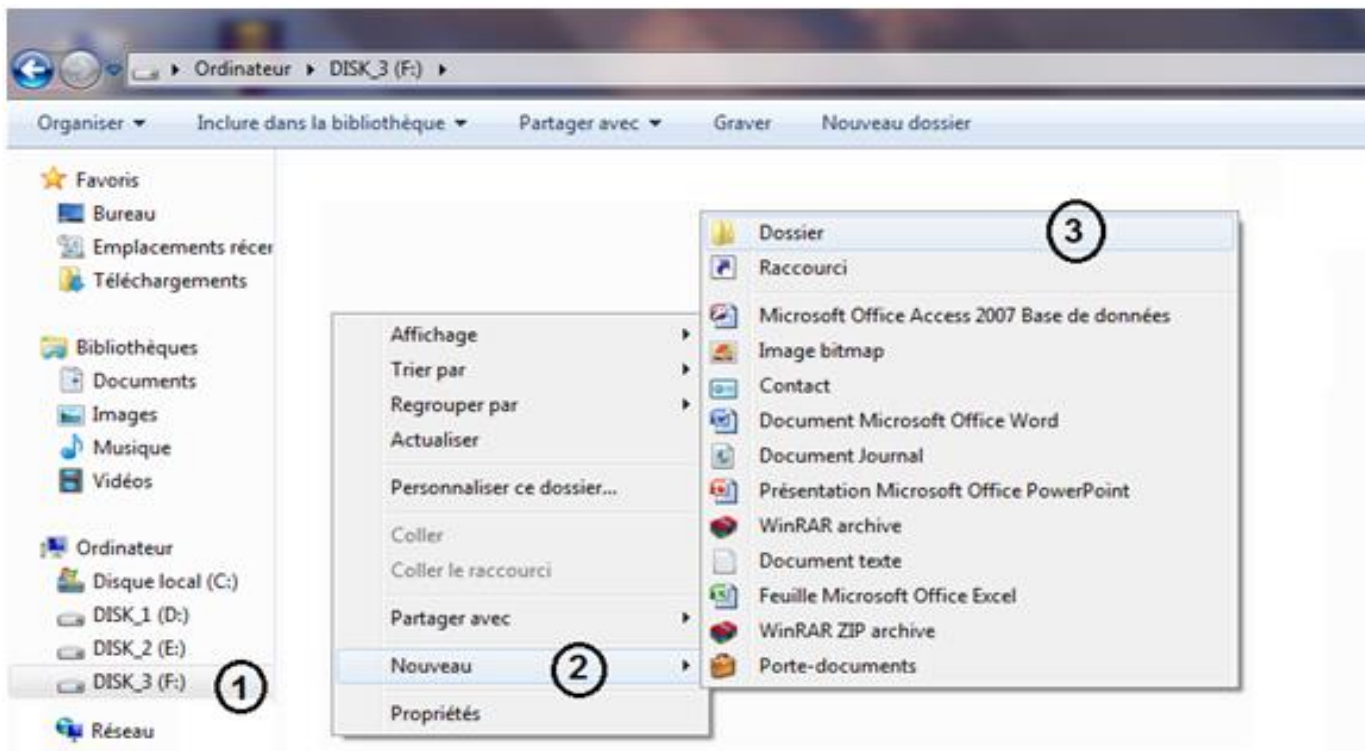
▸ Ordinateur ▸ DISK_3 (F:) ▸

Organiser ▾ Inclure dans la bibliothèque ▾ Partager avec ▾ Graver Nouveau dossier

Favoris
Bureau
Emplacements récer
Téléchargements

Bibliothèques
Documents
Images
Musique
Vidéos

Ordinateur
Disque local (C:)
DISK_1 (D:)
DISK_2 (E:)
DISK_3 (F:)
1

Réseau

Affichage
Trier par
Regrouper par
Actualiser
Personnaliser ce dossier...
Coller
Coller le raccourci
Partager avec
Nouveau
2
Propriétés

Dossier
3
Raccourci
Microsoft Office Access 2007 Base de données
Image bitmap
Contact
Document Microsoft Office Word
Document Journal
Présentation Microsoft Office PowerPoint
WinRAR archive
Document texte
Feuille Microsoft Office Excel
WinRAR ZIP archive
Porte-documents